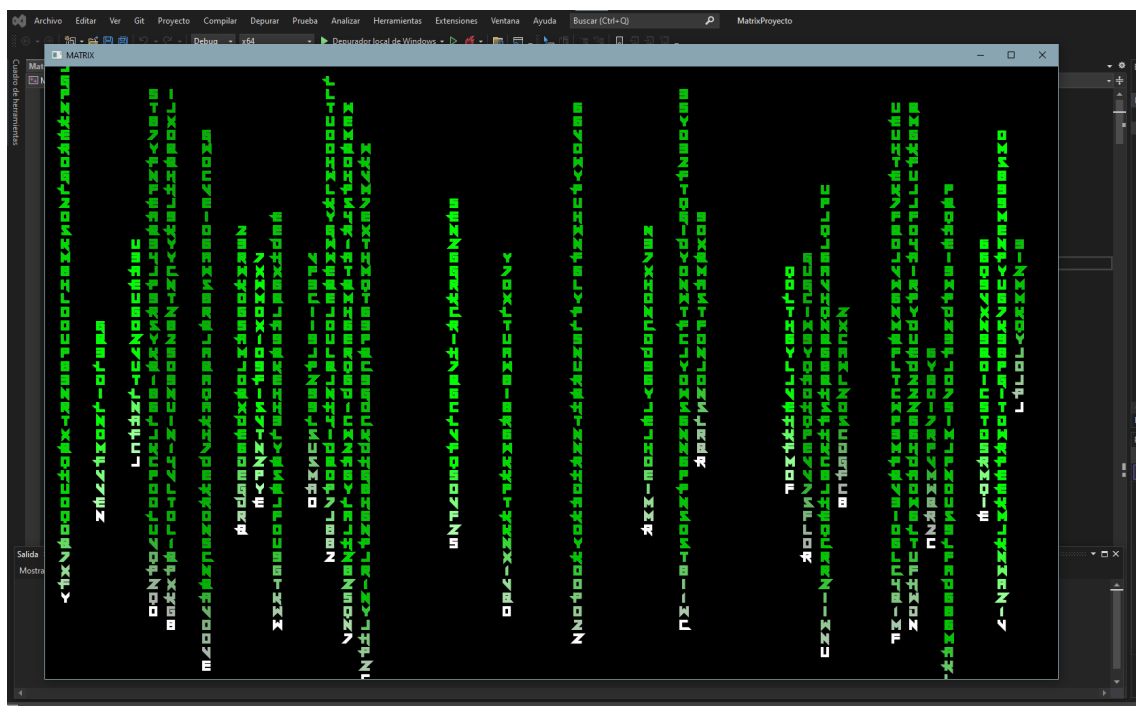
Archivo Editar Ver Git Proyecto Compilar Depurar Prueba Analizar Herramientas Extensiones Ventana Ayuda Buscar (Ctrl+Q) MatrixProyecto

Debug x64 Depurador local de Windows

Cuadro de herramientas

MATRIX

Salida

Mostra